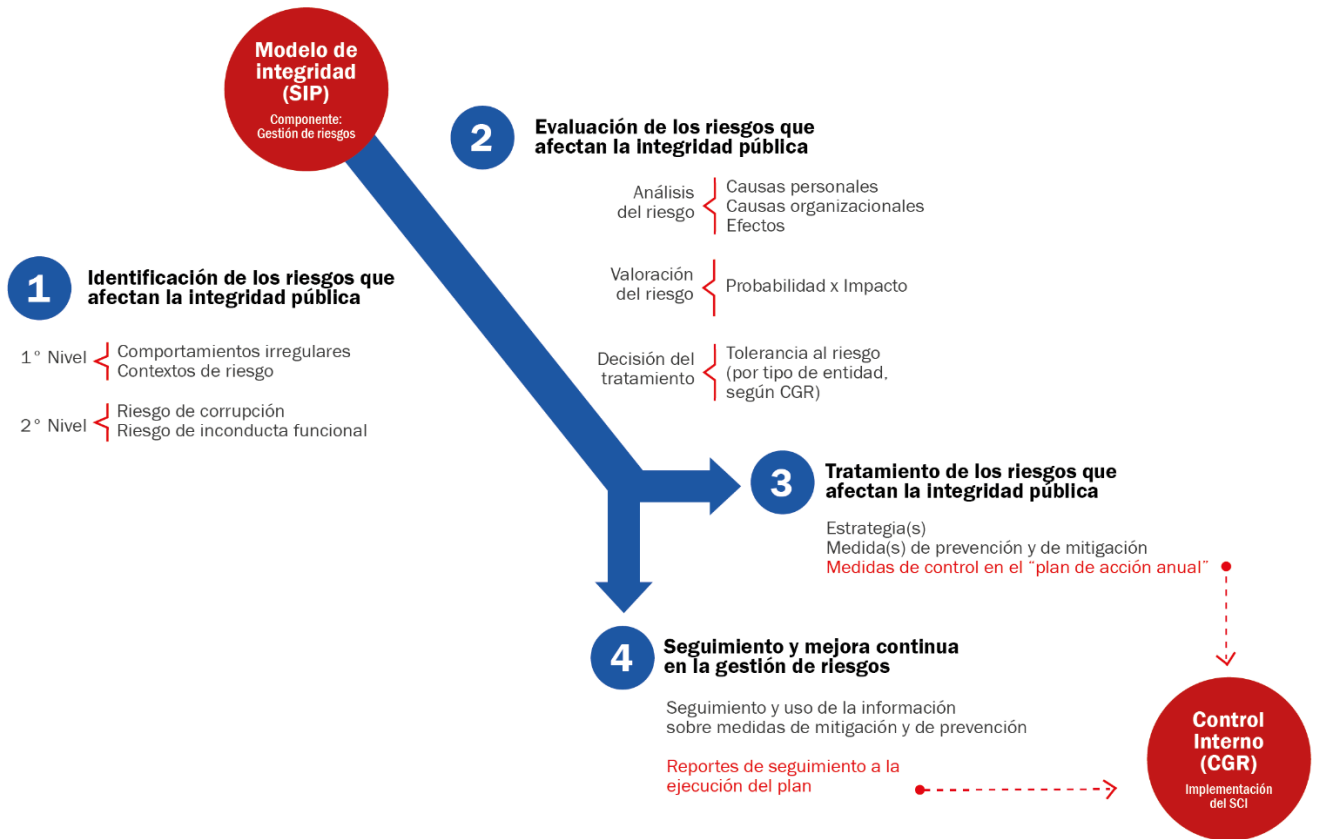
Modelo de integridad (SIP)
Componente: Gestión de riesgos

2 Evaluación de los riesgos que afectan la integridad pública

Análisis del riesgo: Causas personales, Causas organizacionales, Efectos

Valoración del riesgo: Probabilidad x Impacto

Decisión del tratamiento: Tolerancia al riesgo (por tipo de entidad, según CGR)

1 Identificación de los riesgos que afectan la integridad pública

1° Nivel: Comportamientos irregulares, Contextos de riesgo

2° Nivel: Riesgo de corrupción, Riesgo de inconducta funcional

3 Tratamiento de los riesgos que afectan la integridad pública

Estrategia(s)
Medida(s) de prevención y de mitigación
Medidas de control en el "plan de acción anual"

4 Seguimiento y mejora continua en la gestión de riesgos

Seguimiento y uso de la información sobre medidas de mitigación y de prevención

Reportes de seguimiento a la ejecución del plan

Control Interno (CGR)
Implementación del SCI